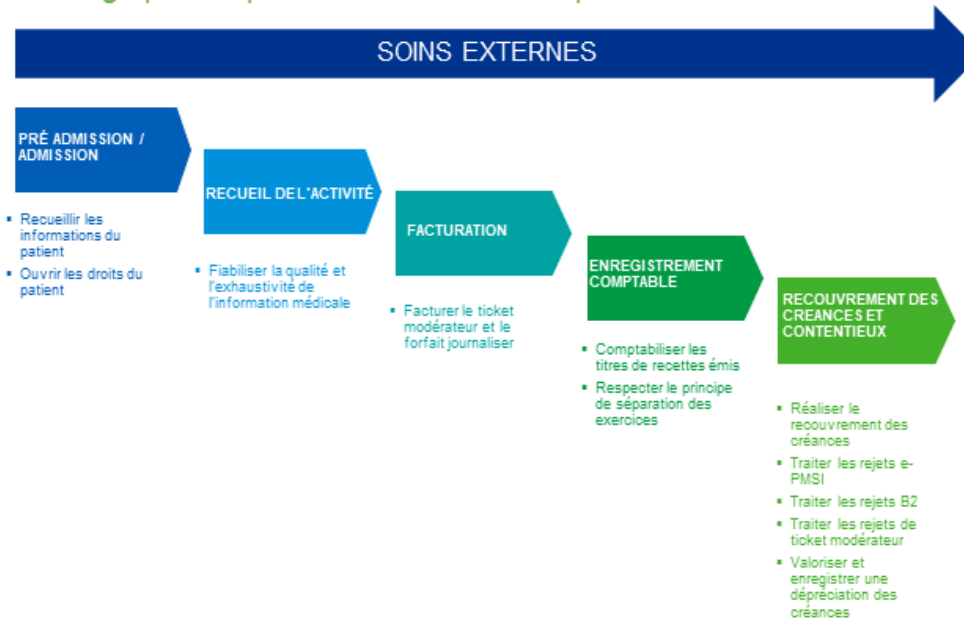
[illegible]

SOINS EXTERNES

PRÉ ADMISSION / ADMISSION

- Recueillir les informations du patient
- Ouvrir les droits du patient

RECUEIL DE L'ACTIVITÉ

- Fiabiliser la qualité et l'exhaustivité de l'information médicale

FACTURATION

- Facturer le ticket modérateur et le forfait journaliser

ENREGISTREMENT COMPTABLE

- Comptabiliser les titres de recettes émis
- Respecter le principe de séparation des exercices

RECOUVREMENT DES CREANCES ET CONTENTIEUX

- Réaliser le recouvrement des créances
- Traiter les rejets e-PMSI
- Traiter les rejets B2
- Traiter les rejets de ticket modérateur
- Valoriser et enregistrer une dépréciation des créances